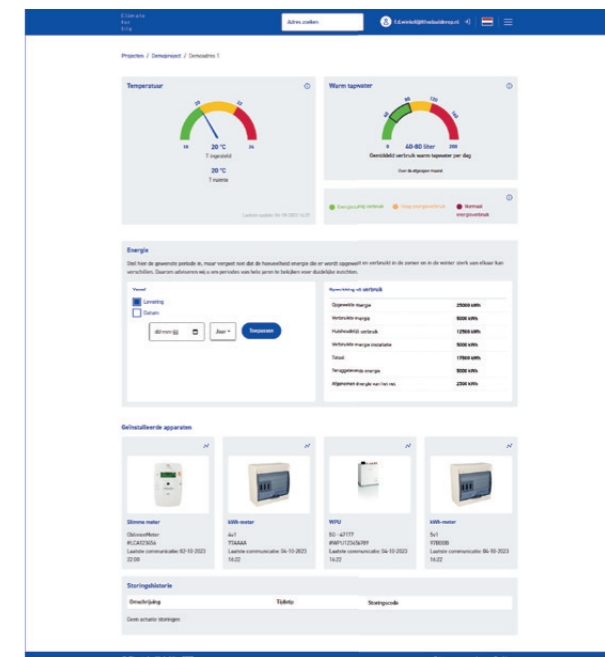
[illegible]

Adres zoeken

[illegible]

Projecten / Demoproject / Demosites 1

Temperatuur

10 20 22 24

20 °C
T ingesteld

20 °C
T ruimte

Laatste update: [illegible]

Warm tapwater

40 80 120 160 0 200

40-80 liter
Gemiddeld verbruik warm tapwater per dag

Over de afgelopen maand

Energiezuinig verbruik
Hoog energieverbruik
Normaal energieverbruik

Energie

Stel hier de gewenste periode in, maar vergeet niet dat de hoeveelheid energie die er wordt opgewekt en verbruikt in de zomer en in de winter sterk van elkaar kan verschillen. Daarom adviseren wij u om perioden van lede jaren te bekijken voor duidelijke inzichten.

Vanaf

Levering

Datum

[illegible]

Jaar

Toepassen

Opwekking vs verbruik

| | |
|---|---|
| Opgewekte energie | 25000 kWh |
| Verbruikte energie | 5000 kWh |
| Huishoudelijk verbruik | 12500 kWh |
| Verbruikte energie installatie | 5000 kWh |
| Totaal | 17500 kWh |
| Teruggeleverde energie | 5000 kWh |
| Afgenomen energie van het net | 2300 kWh |

Geïnstalleerde apparaten

Slimme meter
ObliviousMeter
#LCA123456
Laatste communicatie: 02-10-2023 22:00

kWh-meter
4v1
77AAAA
Laatste communicatie: 04-10-2023 14:22

WPU
50 - 47177
#WPU123456789
Laatste communicatie: 04-10-2023 14:22

kWh-meter
5v1
778008
Laatste communicatie: 04-10-2023 14:22

Storingshistorie

| Omschrijving | Tijdstip | Storingscode |
|---|---|---|
| Geen actuele storingen | | |